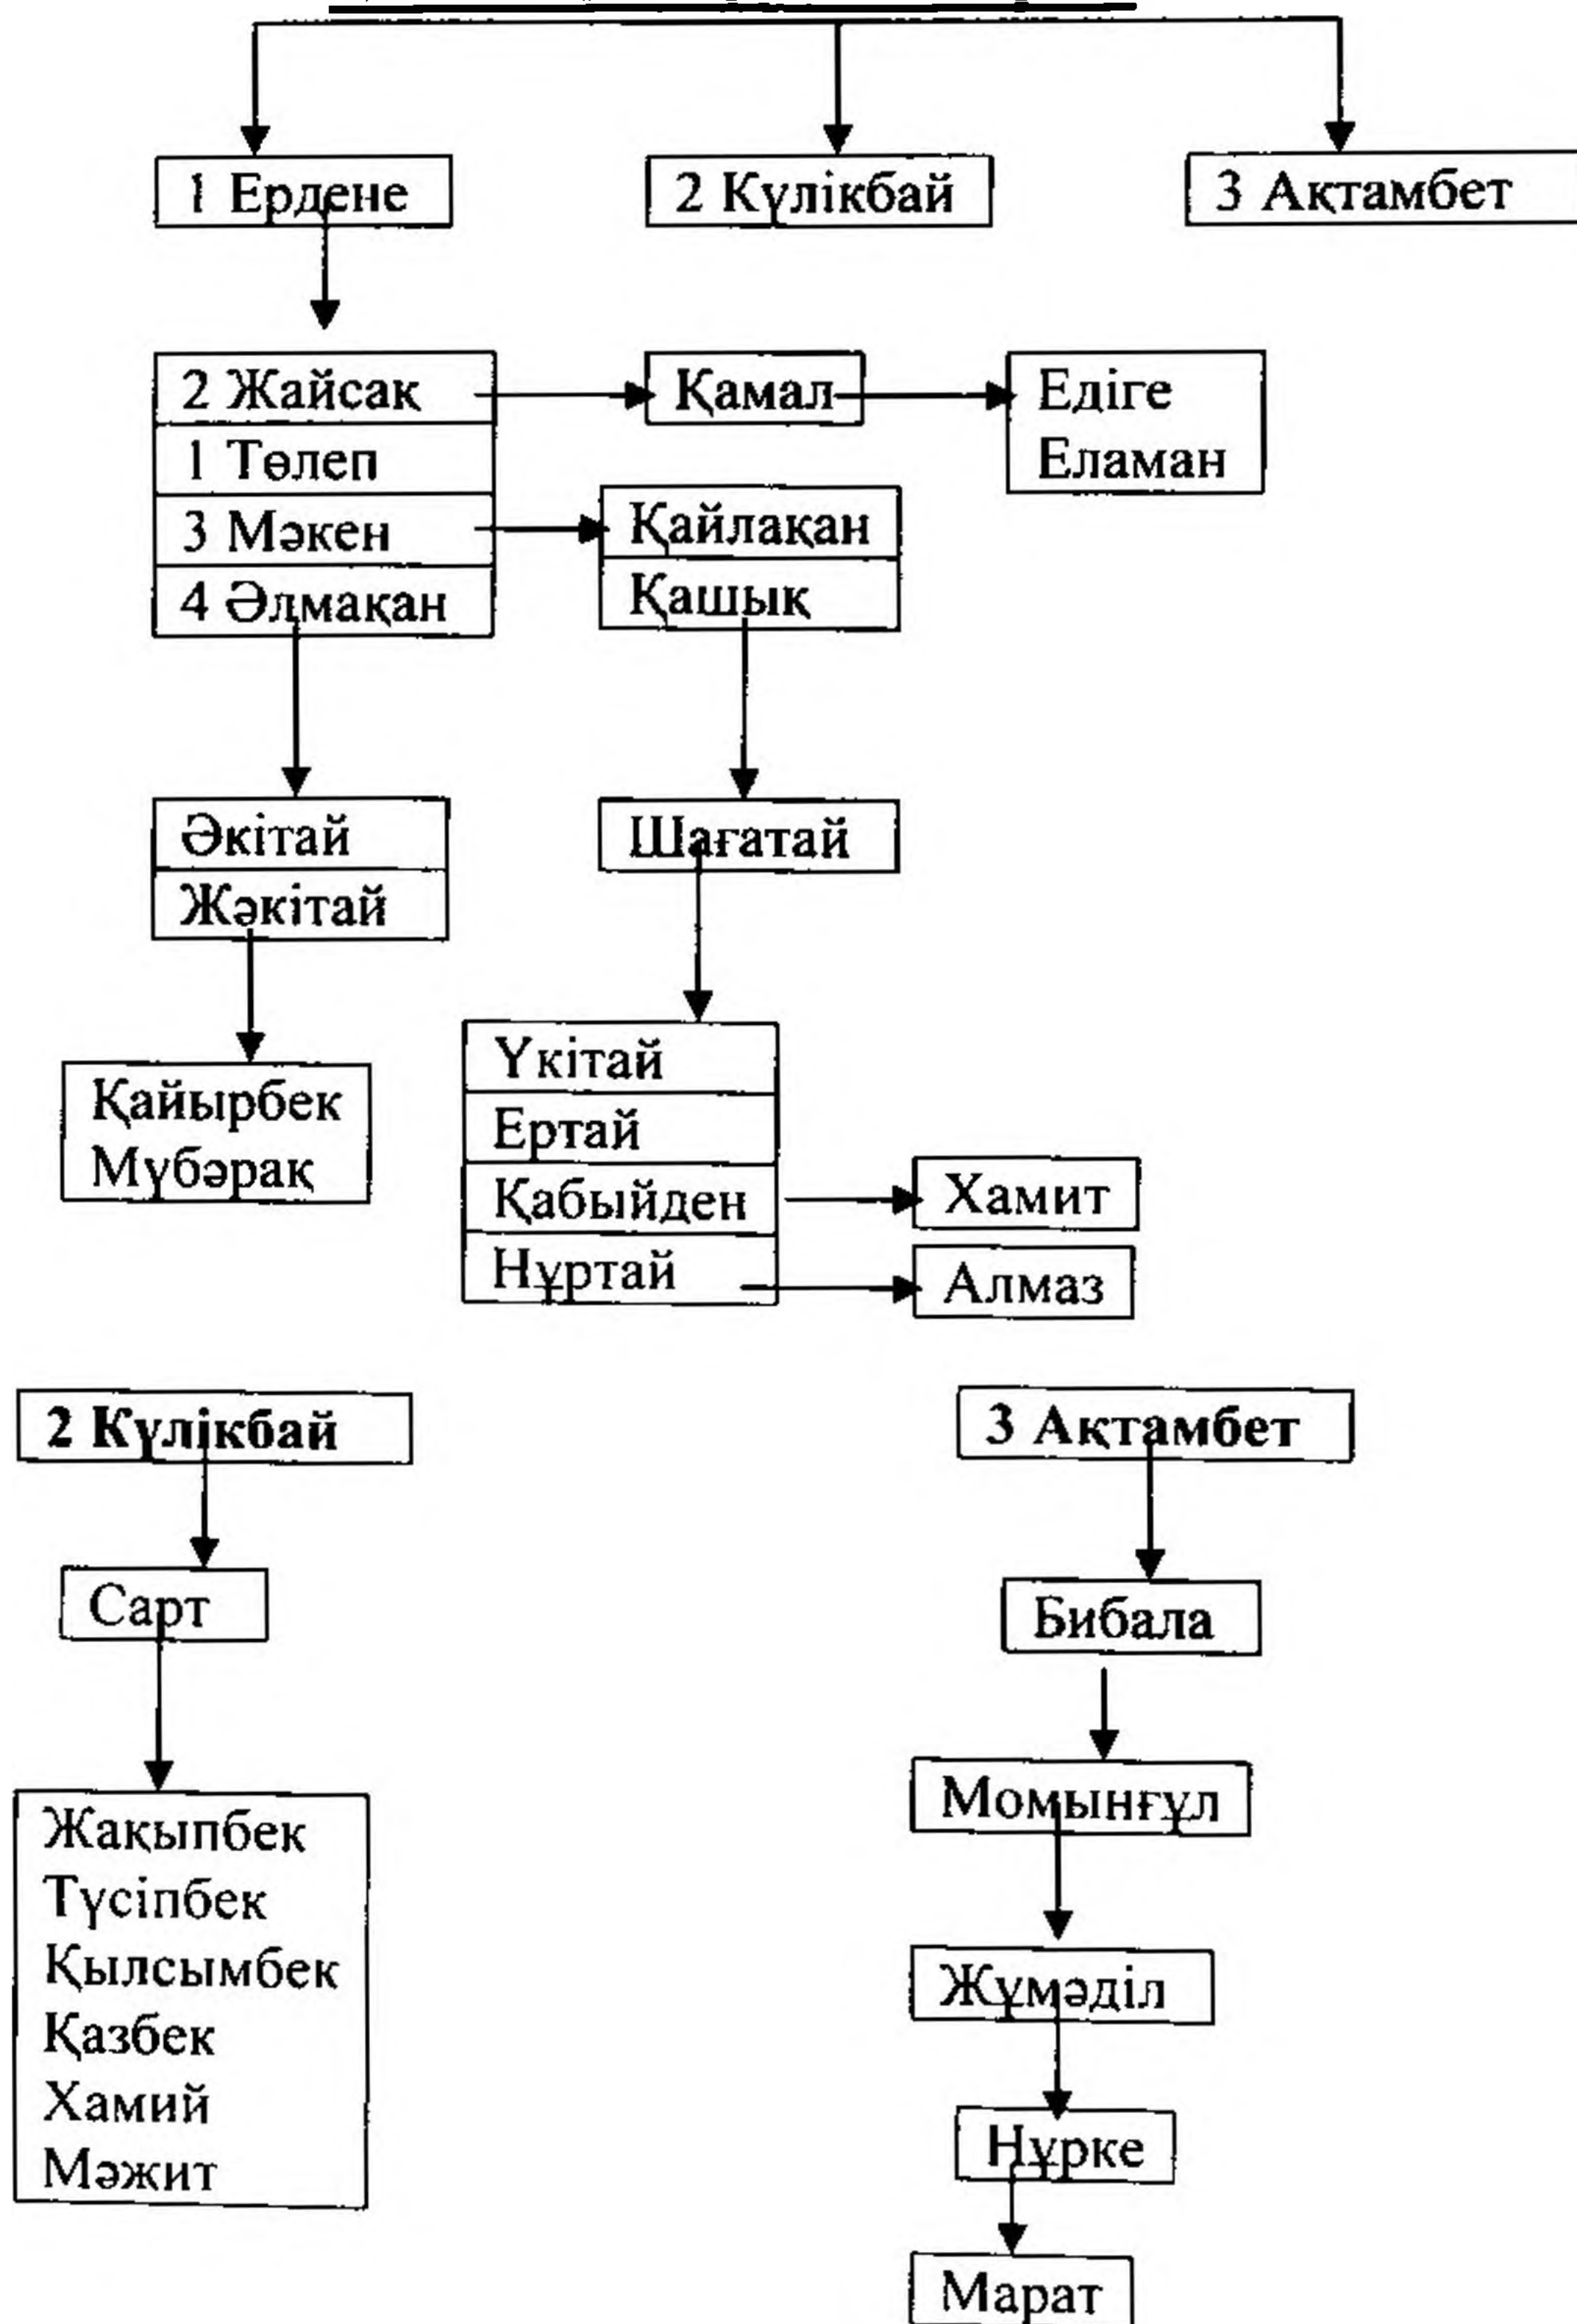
1 Ердене

2 Күлікбай

3 Ақтамбет

2 Жайсақ
1 Төлеп
3 Мәкен
4 Әлмақан

Қамал

Едіге
Еламан

Қайлақан
Қашық

Әкітай
Жәкітай

Шағатай

Қайырбек
Мұбәрақ

Үкітай
Ертай
Қабыйден
Нұртай

Хамит

Алмаз

2 Күлікбай

Сарт

Жақыпбек
Түсіпбек
Қылсымбек
Қазбек
Хамий
Мәжит

3 Ақтамбет

Бибала

Момынғұл

Жұмәділ

Нұрке

Марат